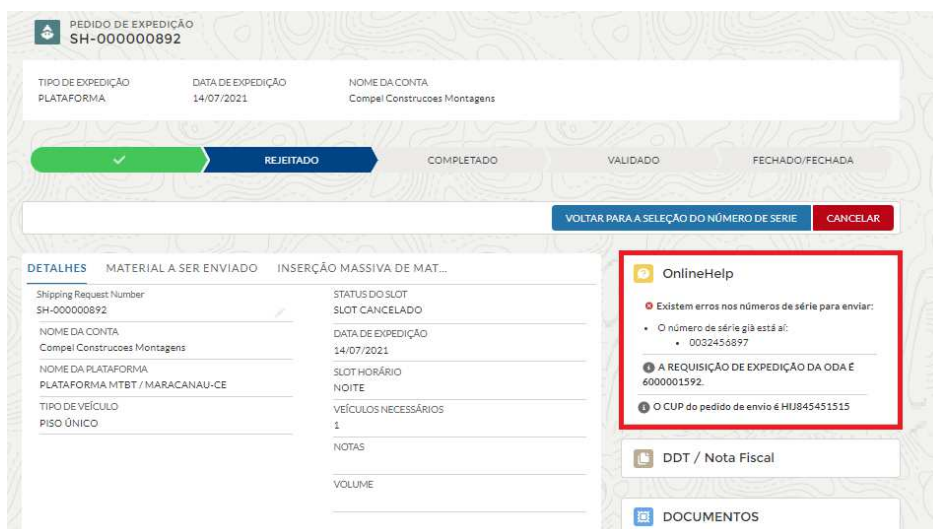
PEDIDO DE EXPEDIÇÃO
SH-000000892

TIPO DE EXPEDIÇÃO
PLATAFORMA

DATA DE EXPEDIÇÃO
14/07/2021

NOME DA CONTA
Compel Construcoes Montagens

REJEITADO
COMPLETADO
VALIDADO
FECHADO/FECHADA

VOLTAR PARA A SELEÇÃO DO NÚMERO DE SERIE
CANCELAR

DETALHES
MATERIAL A SER ENVIADO
INSERÇÃO MASSIVA DE MAT...

Shipping Request Number
SH-000000892

NOME DA CONTA
Compel Construcoes Montagens

NOME DA PLATAFORMA
PLATAFORMA MTBT / MARACANAU-CE

TIPO DE VEÍCULO
PISO ÚNICO

STATUS DO SLOT
SLOT CANCELADO

DATA DE EXPEDIÇÃO
14/07/2021

SLOT HORÁRIO
NOITE

VEÍCULOS NECESSÁRIOS
1

NOTAS

VOLUME

OnlineHelp

Existem erros nos números de série para enviar:

• O número de série già está aí:
• 0032456897

A REQUISIÇÃO DE EXPEDIÇÃO DA ODA É 6000001592.

O CUP do pedido de envio é HIJ845451515

DDT / Nota Fiscal

DOCUMENTOS